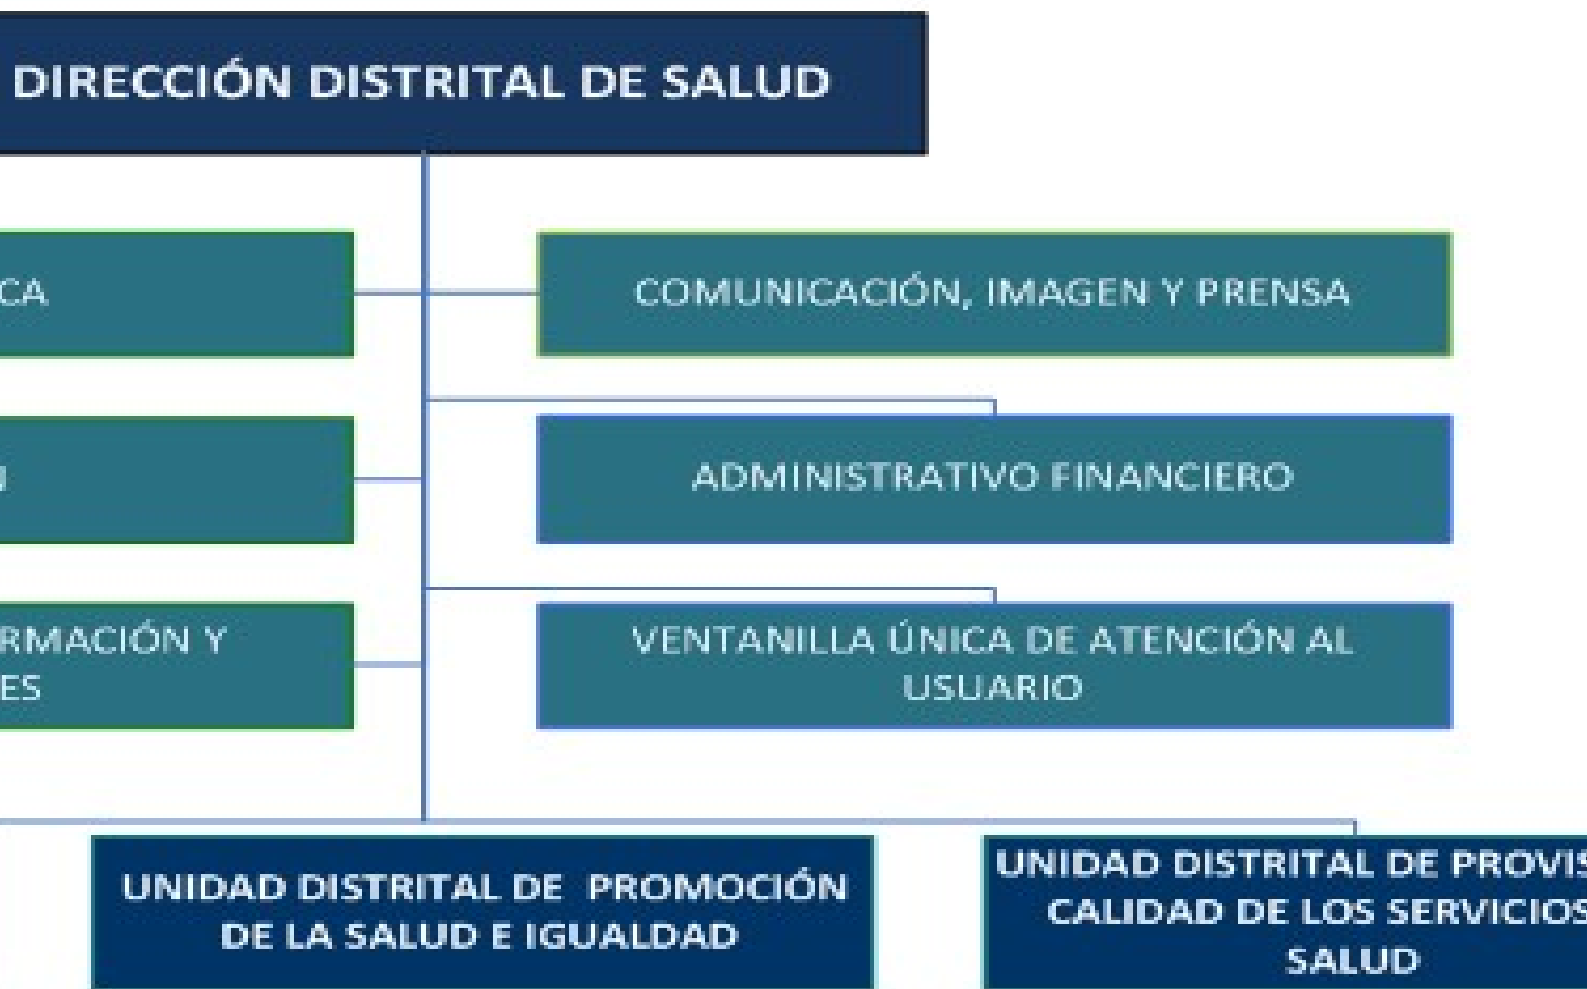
DIRECCIÓN DISTRITAL DE SALUD

CA

COMUNICACIÓN, IMAGEN Y PRENSA

N

ADMINISTRATIVO FINANCIERO

RMACIÓN Y
ES

VENTANILLA ÚNICA DE ATENCIÓN AL USUARIO

UNIDAD DISTRITAL DE PROMOCIÓN DE LA SALUD E IGUALDAD

UNIDAD DISTRITAL DE PROVIS
CALIDAD DE LOS SERVICIOS
SALUD